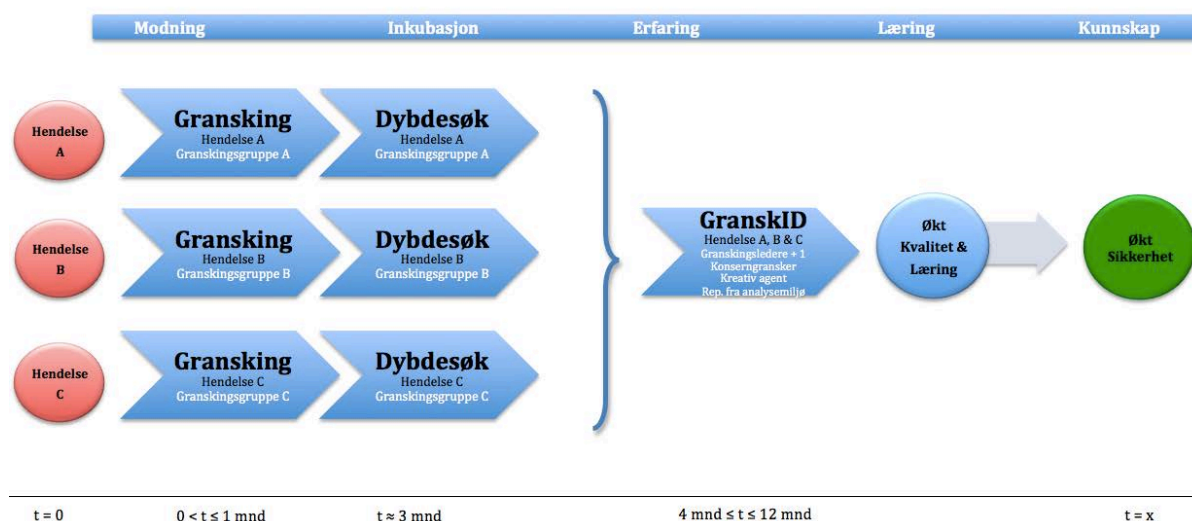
Modning Inkubasjon Erfaring Læring Kunnskap

Hendelse A

Gransking
Hendelse A
Granskingsgruppe A

Dybdesøk
Hendelse A
Granskingsgruppe A

Hendelse B

Gransking
Hendelse B
Granskingsgruppe B

Dybdesøk
Hendelse B
Granskingsgruppe B

Hendelse C

Gransking
Hendelse C
Granskingsgruppe C

Dybdesøk
Hendelse C
Granskingsgruppe C

GranskID
Hendelse A, B & C
Granskingsledere + 1
Konserngransker
Kreativ agent
Rep. fra analysemiljø

Økt Kvalitet & Læring

Økt Sikkerhet

$t = 0$ $0 < t \leq 1$ mnd $t \approx 3$ mnd $4$ mnd $\leq t \leq 12$ mnd $t = x$